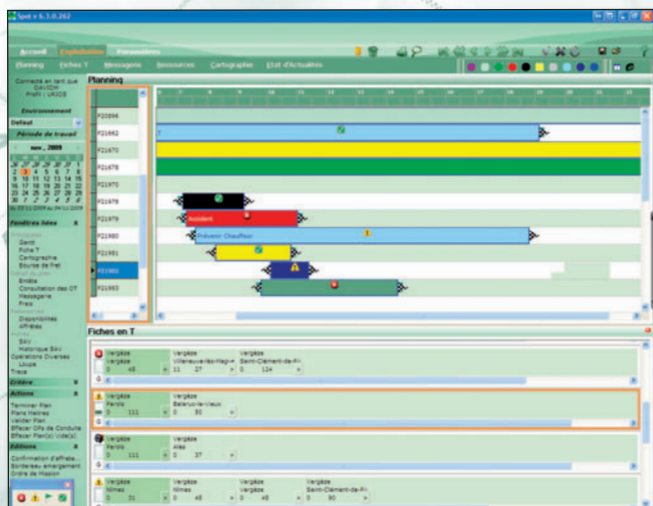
Spot v 6.3.0.262

Accueil Exploitation Paramètres

Planning Fiches T Messages Ressources Cartographie Etat d'Actualités

Connecté en tant que DAVIDH Profil : UR10S

Environnement

Defaut

Période de travail

nov., 2009

Fenêtres liées

Gantt
Fiche T
Cartographie
Bourse de Fret
Envoi
Consultation des OT
Messagerie
Frais
Disponibilités
affrètés
SAV
Historique SAV
Opérations Diverses
Loupe
Trace

Critère

Actions

Terminer Plan
Plans Mettre
Valider Plan
Effacer Ofs de Conduite
Effacer Plan(s) Vide(s)

Editions

Confirmation d'affrète...
Bordereau emargement
Ordre de Mission

Planning

P20896
P21662
P21670
P21678
P21870
P21878
P21979
P21980
P21981
P21982
P21983

Accident
Prévenir Chauffeur

Fiches en T

Vergèze Vergèze Villeneuve-lès-Maguelone Saint-Clément-de-Rivière
0 45 11 27 0 124

Vergèze Vergèze
Perols Bellerive-le-Vieux
0 111 0 50

Vergèze Vergèze
Perols Alès
0 111 0 37

Vergèze Vergèze Vergèze Vergèze
Nîmes Nîmes Nîmes Saint-Clément-de-Rivière
0 31 0 45 0 45 0 90